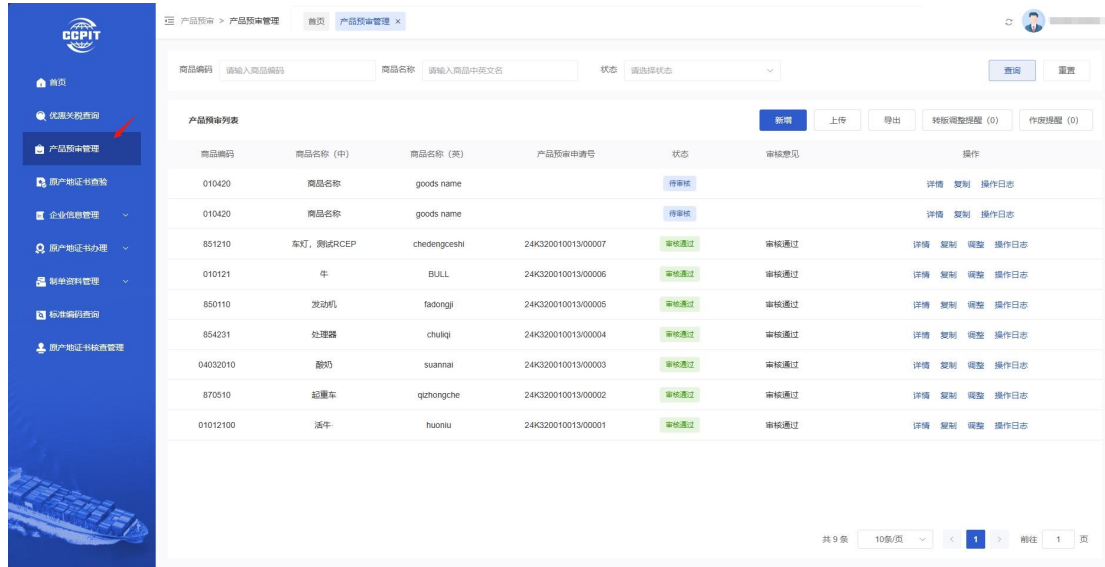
CCPIT

首页
优惠关税查询
产品预审管理
原产地证书查验
企业信息管理
原产地证书办理
制单资料管理
标准编码查询
原产地证书核查管理

产品预审 > 产品预审管理　首页　产品预审管理 ×

商品编码 请输入商品编码　商品名称 请输入商品中英文名　状态 请选择状态　查询　重置

产品预审列表　新增　上传　导出　转版调整提醒 (0)　作废提醒 (0)

| 商品编码 | 商品名称 (中) | 商品名称 (英) | 产品预审申请号 | 状态 | 审核意见 | 操作 |
|---|---|---|---|---|---|---|
| 010420 | 商品名称 | goods name | | 待审核 | | 详情 复制 操作日志 |
| 010420 | 商品名称 | goods name | | 待审核 | | 详情 复制 操作日志 |
| 851210 | 车灯，测试RCEP | chedengceshi | 24K320010013/00007 | 审核通过 | 审核通过 | 详情 复制 调整 操作日志 |
| 010121 | 牛 | BULL | 24K320010013/00006 | 审核通过 | 审核通过 | 详情 复制 调整 操作日志 |
| 850110 | 发动机 | fadongji | 24K320010013/00005 | 审核通过 | 审核通过 | 详情 复制 调整 操作日志 |
| 854231 | 处理器 | chuliqi | 24K320010013/00004 | 审核通过 | 审核通过 | 详情 复制 调整 操作日志 |
| 04032010 | 酸奶 | suannai | 24K320010013/00003 | 审核通过 | 审核通过 | 详情 复制 调整 操作日志 |
| 870510 | 起重车 | qizhongche | 24K320010013/00002 | 审核通过 | 审核通过 | 详情 复制 调整 操作日志 |
| 01012100 | 活牛 | huoniu | 24K320010013/00001 | 审核通过 | 审核通过 | 详情 复制 调整 操作日志 |

共 9 条　10条/页　1　前往 1 页